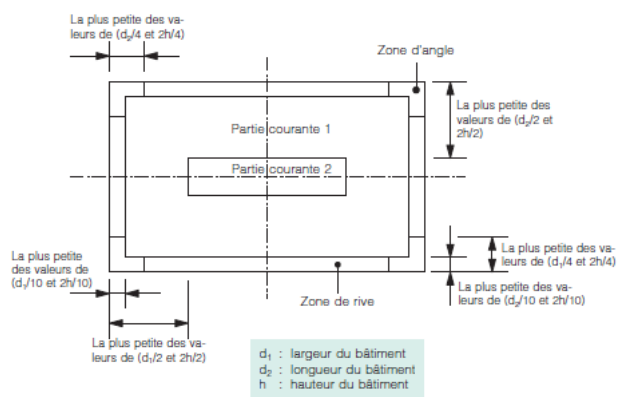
La plus petite des valeurs de ($d_2$/4 et 2h/4)

Zone d'angle

La plus petite des valeurs de ($d_2$/2 et 2h/2)

Partie courante 1

Partie courante 2

La plus petite des valeurs de ($d_1$/4 et 2h/4)

La plus petite des valeurs de ($d_1$/10 et 2h/10)

La plus petite des valeurs de ($d_2$/10 et 2h/10)

Zone de rive

La plus petite des valeurs de ($d_1$/2 et 2h/2)

$d_1$ : largeur du bâtiment
$d_2$ : longueur du bâtiment
h : hauteur du bâtiment